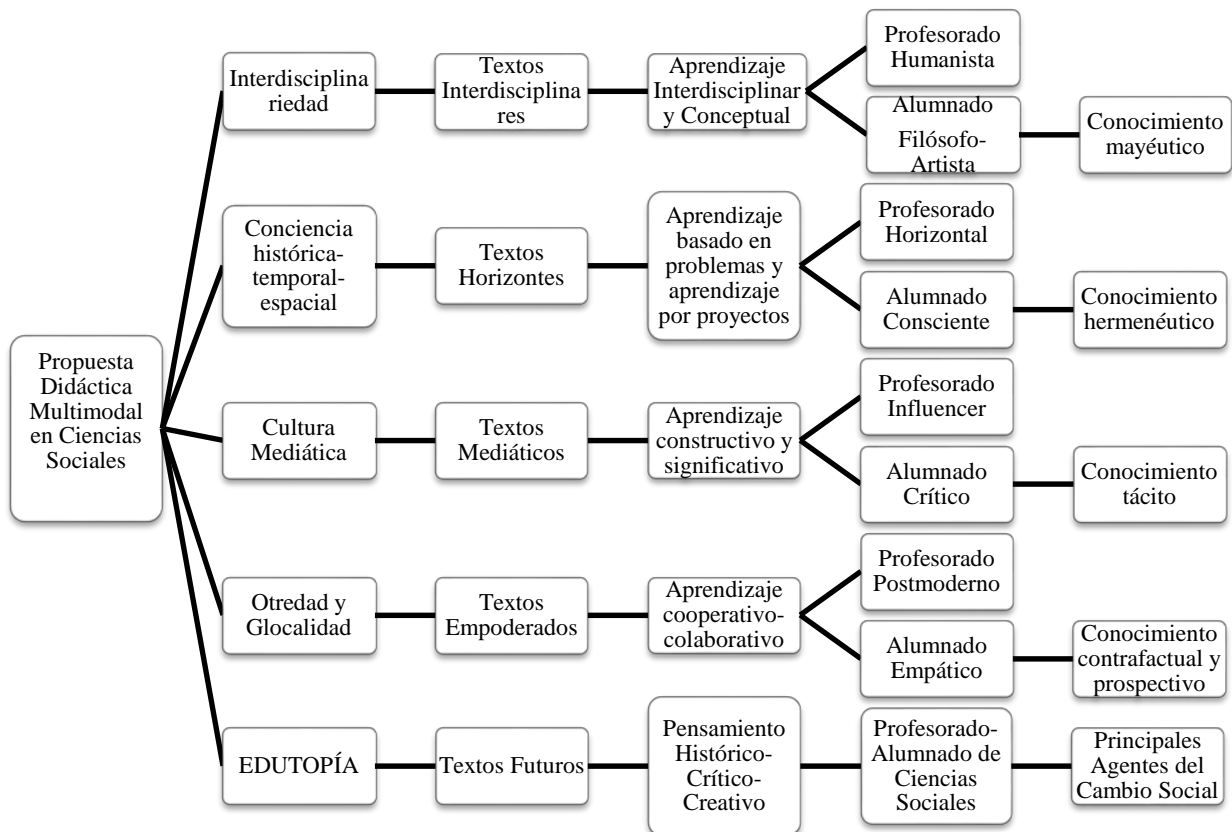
Propuesta Didáctica Multimodal en Ciencias Sociales

Interdisciplinariedad

Textos Interdisciplinares

Aprendizaje Interdisciplinar y Conceptual

Profesorado Humanista

Alumnado Filósofo-Artista

Conocimiento mayéutico

Conciencia histórica-temporal-espacial

Textos Horizontes

Aprendizaje basado en problemas y aprendizaje por proyectos

Profesorado Horizontal

Alumnado Consciente

Conocimiento hermenéutico

Cultura Mediática

Textos Mediáticos

Aprendizaje constructivo y significativo

Profesorado Influencer

Alumnado Crítico

Conocimiento tácito

Otredad y Glocalidad

Textos Empoderados

Aprendizaje cooperativo-colaborativo

Profesorado Postmoderno

Alumnado Empático

Conocimiento contrafactual y prospectivo

EDUTOPÍA

Textos Futuros

Pensamiento Histórico-Crítico-Creativo

Profesorado-Alumnado de Ciencias Sociales

Principales Agentes del Cambio Social